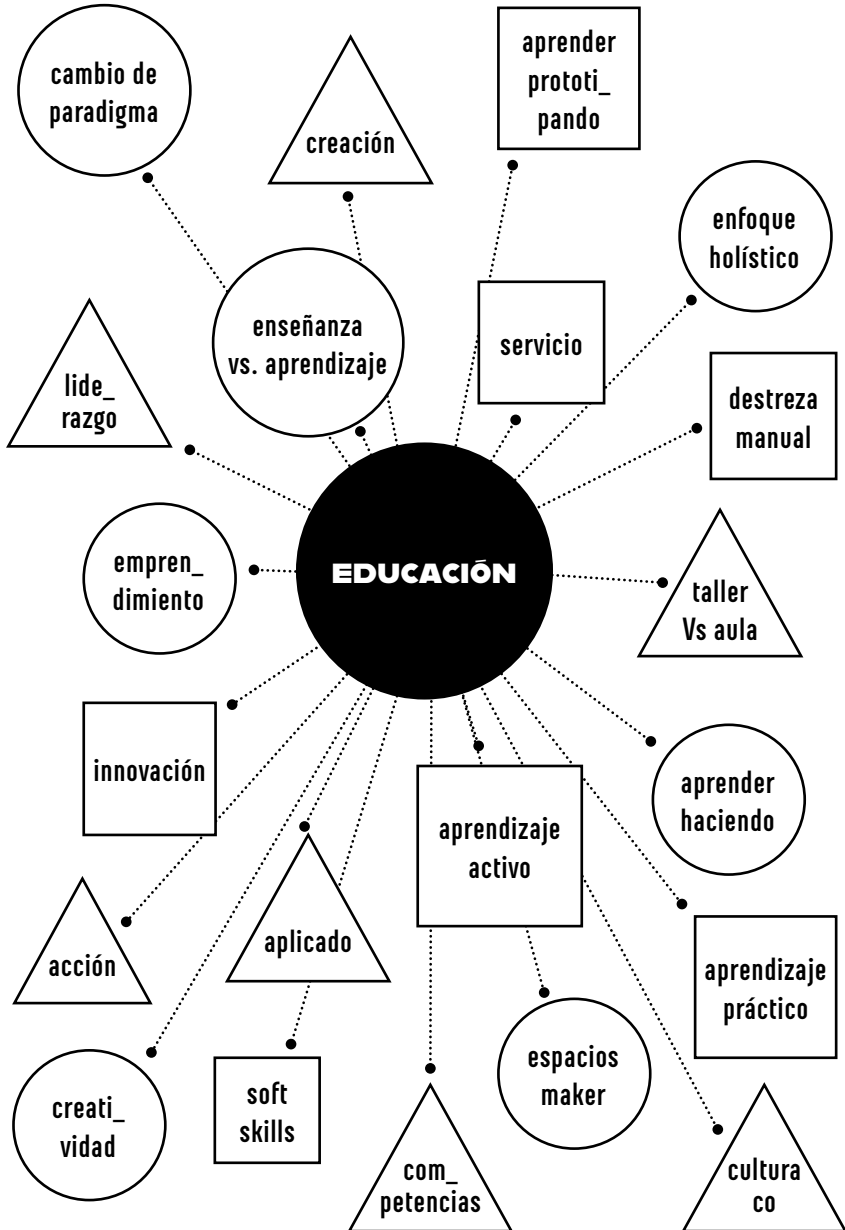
cambio de paradigma

creación

aprender prototi_ pando

enfoque holístico

enseñanza vs. aprendizaje

servicio

lide_ razgo

destreza manual

empren_ dimiento

EDUCACIÓN

taller Vs aula

innovación

aprender haciendo

aprendizaje activo

acción

aplicado

aprendizaje práctico

espacios maker

creati_ vidad

soft skills

com_ petencias

cultura co